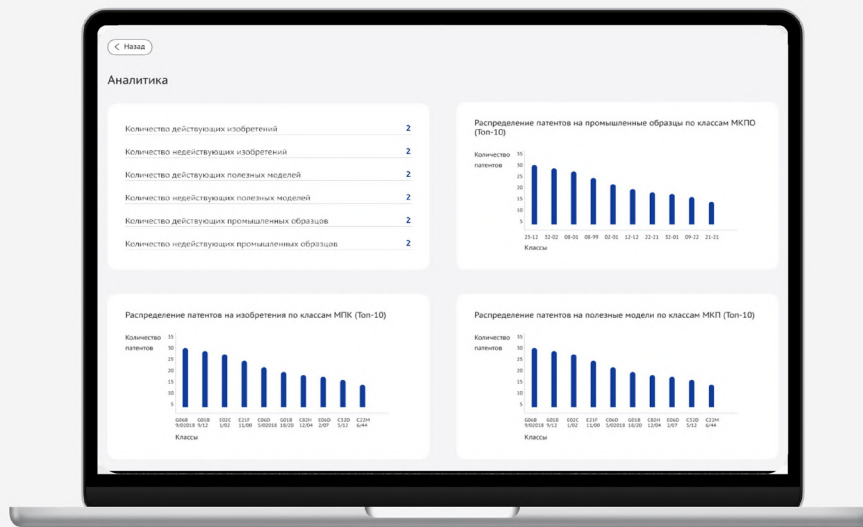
Назад

Аналитика

| | |
|---|---|
| Количество действующих изобретений | 2 |
| Количество недействующих изобретений | 2 |
| Количество действующих полезных моделей | 2 |
| Количество недействующих полезных моделей | 2 |
| Количество действующих промышленных образцов | 2 |
| Количество недействующих промышленных образцов | 2 |

Распределение патентов на промышленные образцы по классам МКПО (Топ-10)

Количество патентов

35
30
25
20
15
10
5

25-12 32-02 08-01 08-99 02-01 12-12 22-21 32-01 09-22 21-21

Классы

Распределение патентов на изобретения по классам МПК (Топ-10)

Количество патентов

35
30
25
20
15
10
5

G06B 9/02018 G01B 9/12 E02C 1/02 E21F 11/00 C06D 5/02018 G01B 18/20 C23H 12/04 E06D 2/07 C52D 5/12 C22M 6/44

Классы

Распределение патентов на полезные модели по классам МКП (Топ-10)

Количество патентов

35
30
25
20
15
10
5

G06B 9/02018 G01B 9/12 E02C 1/02 E21F 11/00 C06D 5/02018 G01B 18/20 C23H 12/04 E06D 2/07 C52D 5/12 C22M 6/44

Классы